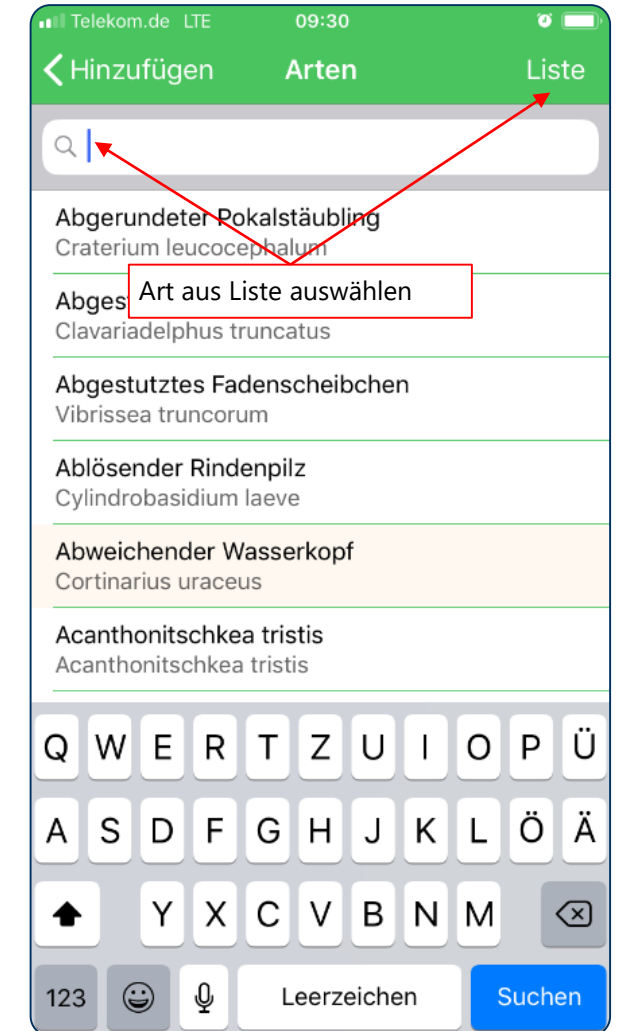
Telekom.de LTE 09:30

Hinzufügen Arten Liste

Abgerundeter Pokalstäubling
Craterium leucocephalum

Art aus Liste auswählen

Abgest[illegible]
Clavariadelphus truncatus

Abgestutztes Fadenscheibchen
Vibrissea truncorum

Ablösender Rindenpilz
Cylindrobasidium laeve

Abweichender Wasserkopf
Cortinarius uraceus

Acanthonitschkea tristis
Acanthonitschkea tristis

Q W E R T Z U I O P Ü
A S D F G H J K L Ö Ä
Y X C V B N M
123 Leerzeichen Suchen